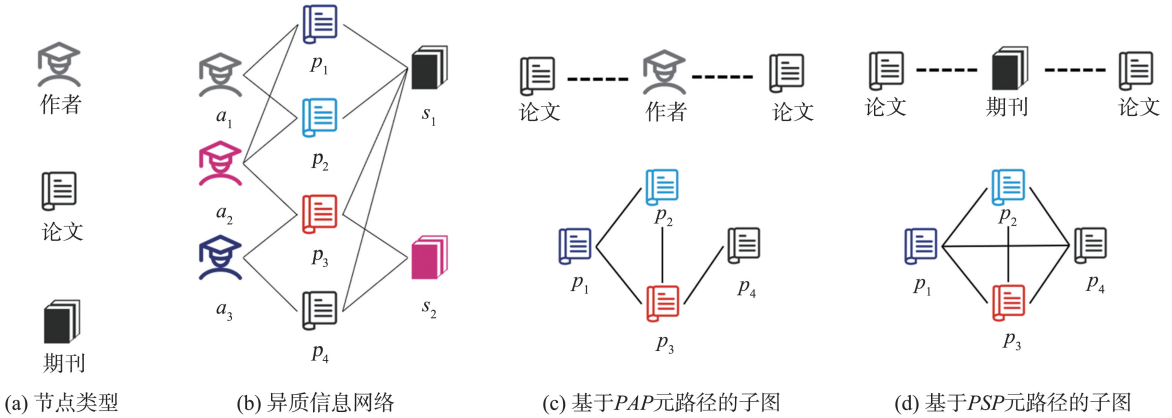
作者

论文

期刊

(a) 节点类型

$p_1$ $a_1$ $s_1$ $p_2$ $a_2$ $p_3$ $s_2$ $a_3$ $p_4$

(b) 异质信息网络

论文 作者 论文

$p_2$ $p_1$ $p_4$ $p_3$

(c) 基于$PAP$元路径的子图

论文 期刊 论文

$p_2$ $p_1$ $p_4$ $p_3$

(d) 基于$PSP$元路径的子图